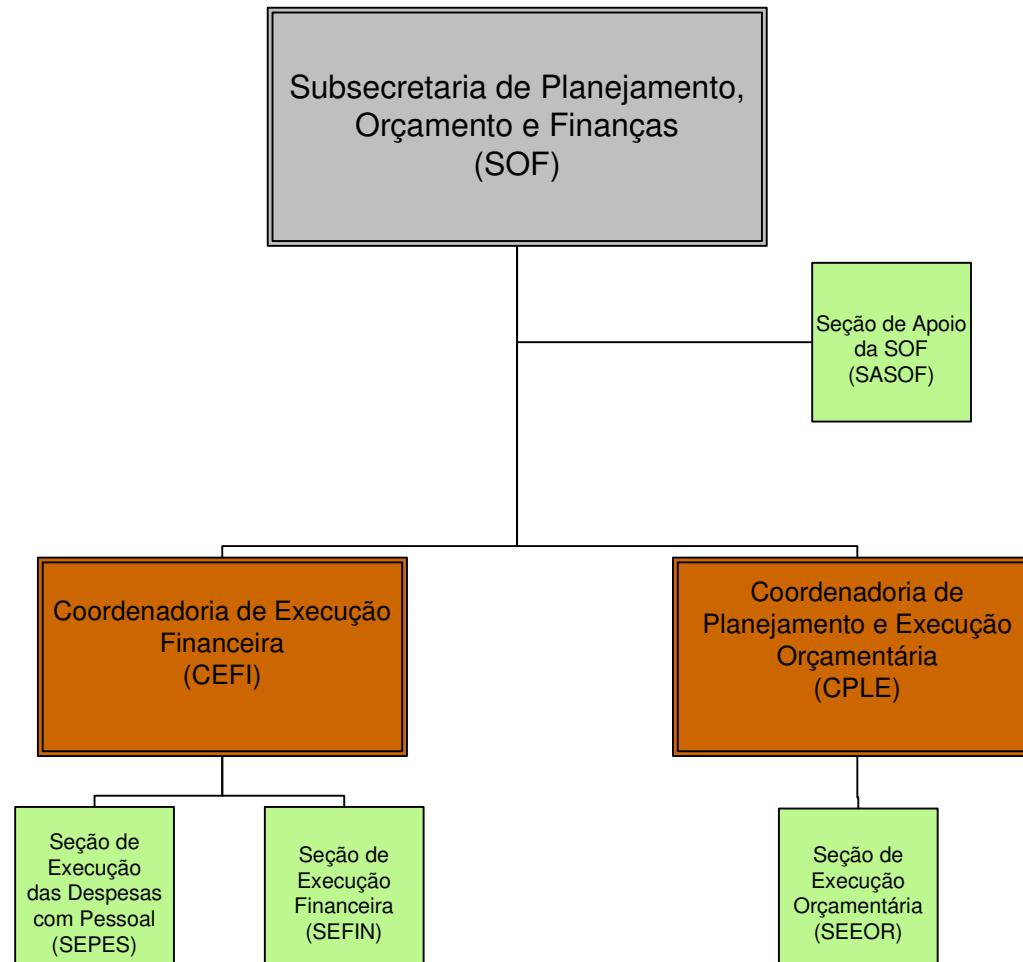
Subsecretaria de Planejamento, Orçamento e Finanças (SOF)

Seção de Apoio da SOF (SASOF)

Coordenadoria de Execução Financeira (CEFI)

Coordenadoria de Planejamento e Execução Orçamentária (CPLE)

Seção de Execução das Despesas com Pessoal (SEPES)

Seção de Execução Financeira (SEFIN)

Seção de Execução Orçamentária (SEEOR)